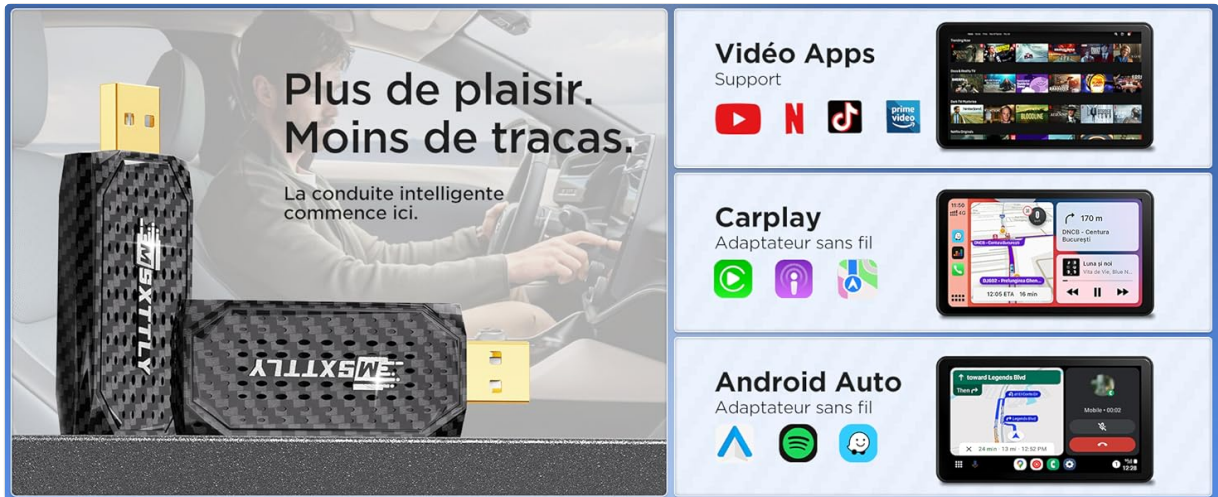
Plus de plaisir.
Moins de tracas.

La conduite intelligente commence ici.

MSXTTLY

MSXTTLY

Vidéo Apps
Support

prime video

Carplay
Adaptateur sans fil

11:56

170 m

DNCB - Centura București

Luna și noi
Vita de Vie, Blue N...

12:25 ETA 16 min

Android Auto
Adaptateur sans fil

toward Legends Blvd

Then

Mobile • 00:02

24 min · 11.3 mi · 12:52 PM

12:28